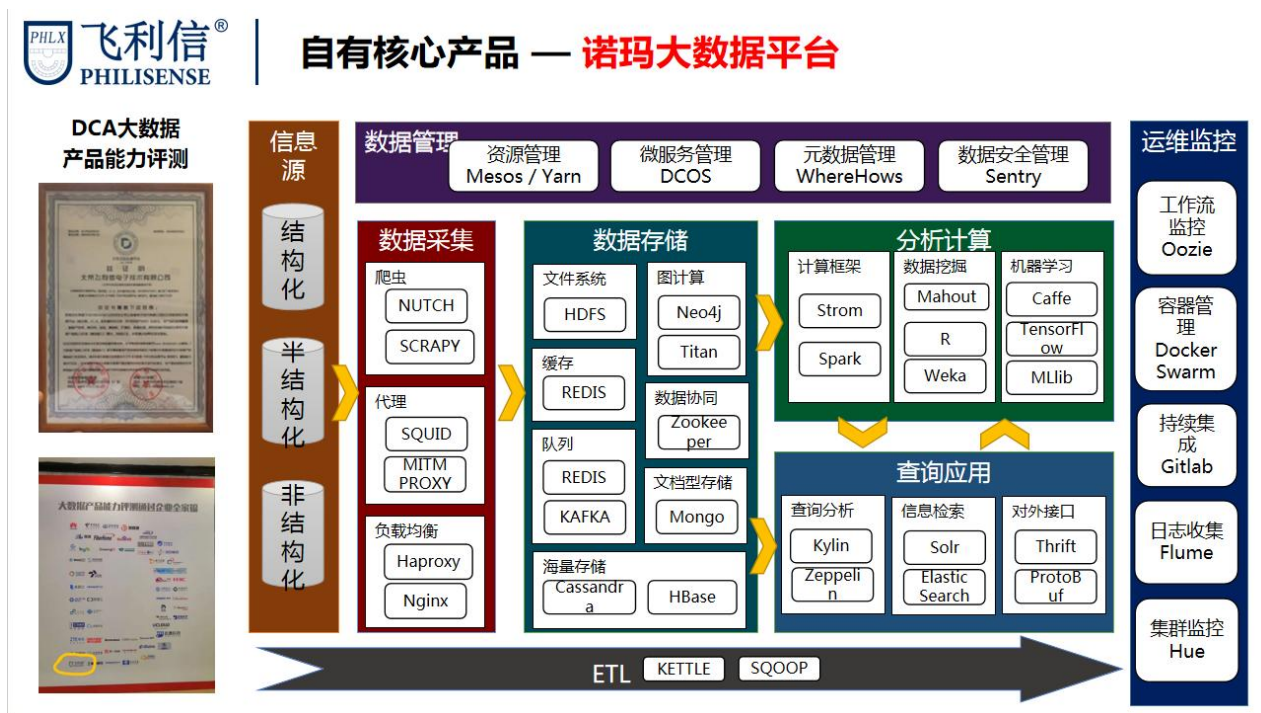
PHLX 飞利信® PHILISENSE

自有核心产品 — 诺玛大数据平台

DCA大数据产品能力评测

大数据产品能力评测测试企业全家福

信息源

结构化

半结构化

非结构化

数据管理

资源管理 Mesos / Yarn

微服务管理 DCOS

元数据管理 WhereHows

数据安全管理 Sentry

数据采集

爬虫

NUTCH

SCRAPY

代理

SQUID

MITM PROXY

负载均衡

Haproxy

Nginx

数据存储

文件系统

HDFS

图计算

Neo4j

Titan

缓存

REDIS

数据协同

Zookeeper

队列

REDIS

KAFKA

文档型存储

Mongo

海量存储

Cassandra

HBase

分析计算

计算框架

Strom

Spark

数据挖掘

Mahout

R

Weka

机器学习

Caffe

TensorFlow

MLlib

查询应用

查询分析

Kylin

Zeppelin

信息检索

Solr

Elastic Search

对外接口

Thrift

ProtoBuf

ETL

KETTLE

SQOOP

运维监控

工作流监控 Oozie

容器管理 Docker Swarm

持续集成 Gitlab

日志收集 Flume

集群监控 Hue